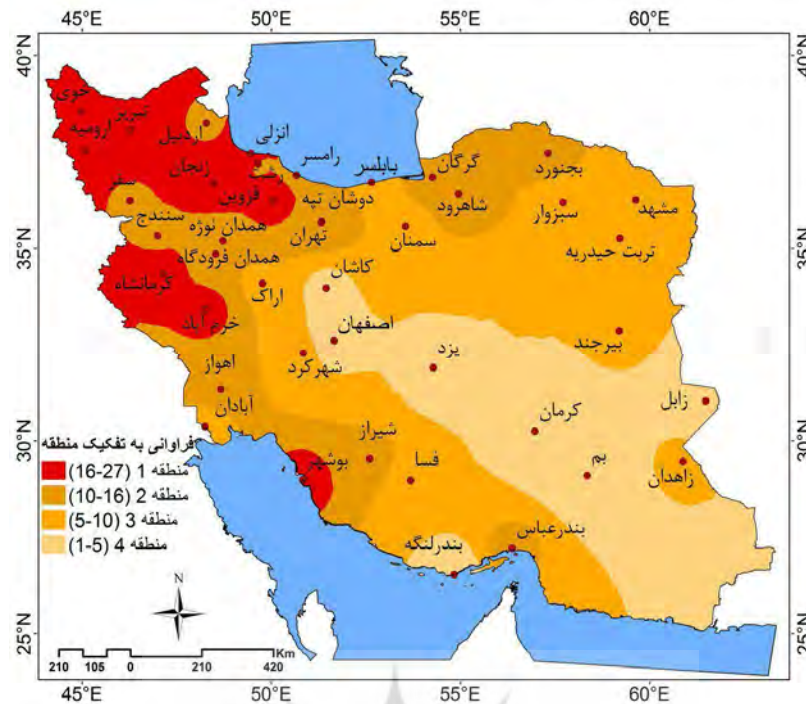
45°E 50°E 55°E 60°E

40°N 35°N 30°N 25°N

خوی
تبریز
ارومیه
اردبیل
انزلی
زنجان
رشت
رامسر
بابلسر
گرگان
بجنورد
سقز
قزوین
دوشان تپه
شاهرود
سبزوار
مشهد
سنندج
همدان نوژه
تهران
سمنان
همدان فرودگاه
تربت حیدریه
کرمانشاه
کاشان
اراک
خرم آباد
اصفهان
بیرجند
یزد
اهواز
شهرکرد
آبادان
زابل
کرمان
شیراز
بوشهر
فسا
بم
زاهدان
بندرعباس
بندرلنگه

فراوانی به تفکیک منطقه
منطقه 1 (16-27)
منطقه 2 (10-16)
منطقه 3 (5-10)
منطقه 4 (1-5)

N

210 105 0 210 420 Km

45°E 50°E 55°E 60°E